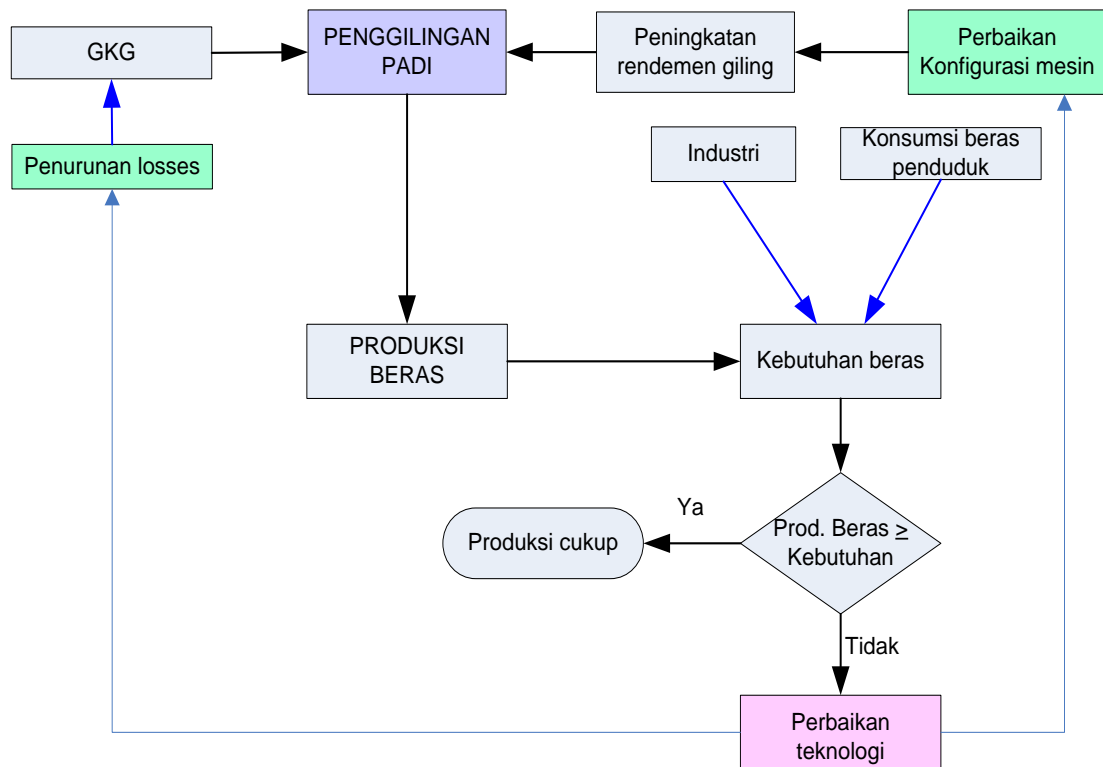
GKG

PENGGILINGAN PADI

Peningkatan rendemen giling

Perbaikan Konfigurasi mesin

Penurunan losses

Industri

Konsumsi beras penduduk

PRODUKSI BERAS

Kebutuhan beras

Ya

Produksi cukup

Prod. Beras $\geq$ Kebutuhan

Tidak

Perbaikan teknologi